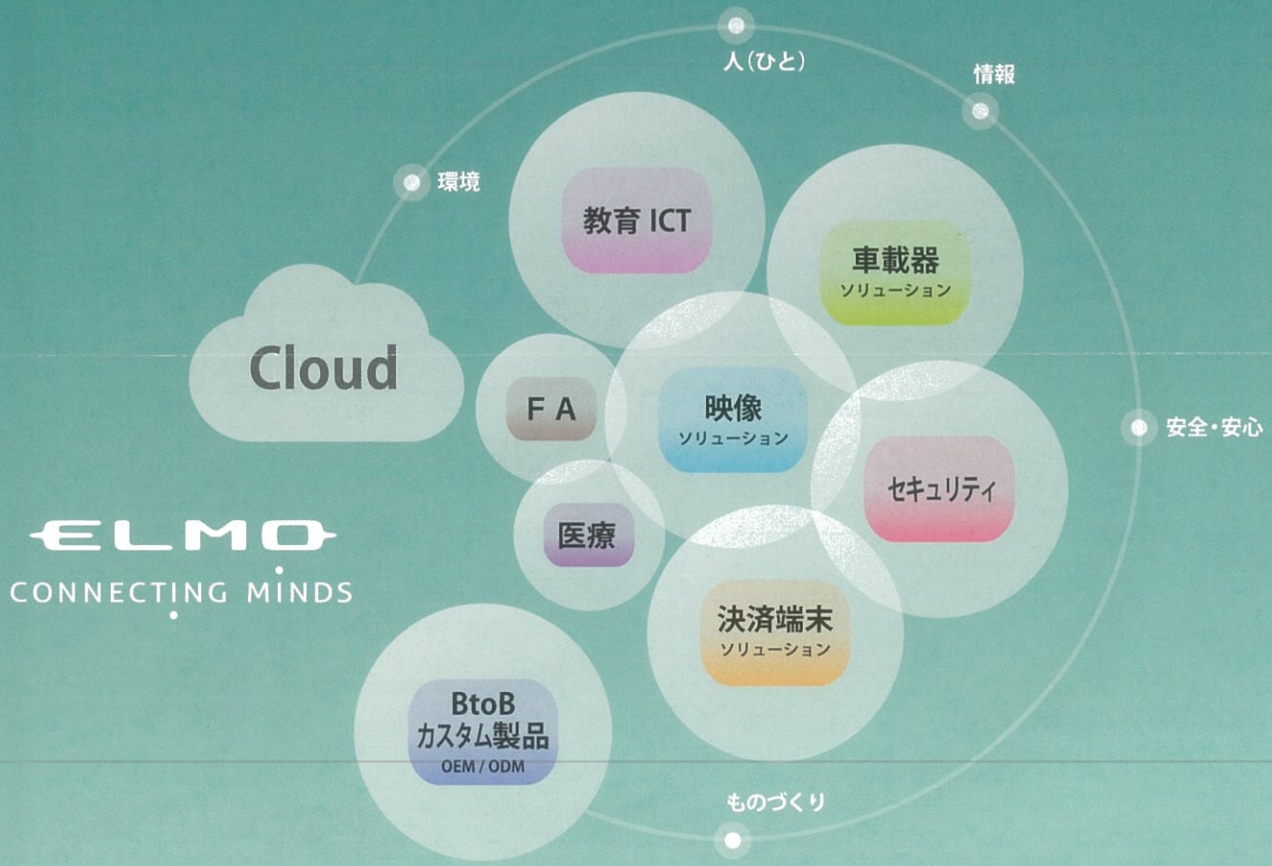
人(ひと)

情報

環境

教育 ICT

車載器
ソリューション

Cloud

F A

映像
ソリューション

安全・安心

セキュリティ

ELMO
CONNECTING MINDS

医療

決済端末
ソリューション

BtoB
カスタム製品
OEM / ODM

ものづくり